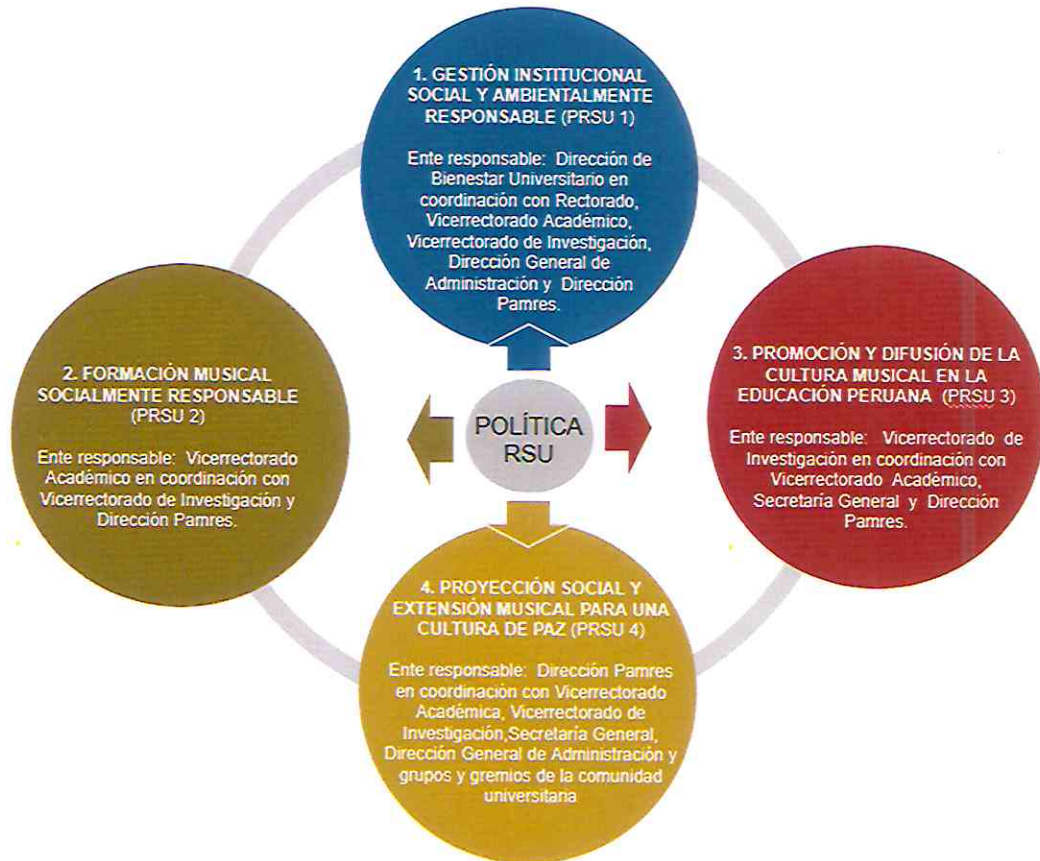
1. GESTIÓN INSTITUCIONAL SOCIAL Y AMBIENTALMENTE RESPONSABLE (PRSU 1)

Ente responsable: Dirección de Bienestar Universitario en coordinación con Rectorado, Vicerrectorado Académico, Vicerrectorado de Investigación, Dirección General de Administración y Dirección Pamres.

2. FORMACIÓN MUSICAL SOCIALMENTE RESPONSABLE (PRSU 2)

Ente responsable: Vicerrectorado Académico en coordinación con Vicerrectorado de Investigación y Dirección Pamres.

POLÍTICA RSU

3. PROMOCIÓN Y DIFUSIÓN DE LA CULTURA MUSICAL EN LA EDUCACIÓN PERUANA (PRSU 3)

Ente responsable: Vicerrectorado de Investigación en coordinación con Vicerrectorado Académico, Secretaría General y Dirección Pamres.

4. PROYECCIÓN SOCIAL Y EXTENSIÓN MUSICAL PARA UNA CULTURA DE PAZ (PRSU 4)

Ente responsable: Dirección Pamres en coordinación con Vicerrectorado Académica, Vicerrectorado de Investigación,Secretaría General, Dirección General de Administración y grupos y gremios de la comunidad universitaria